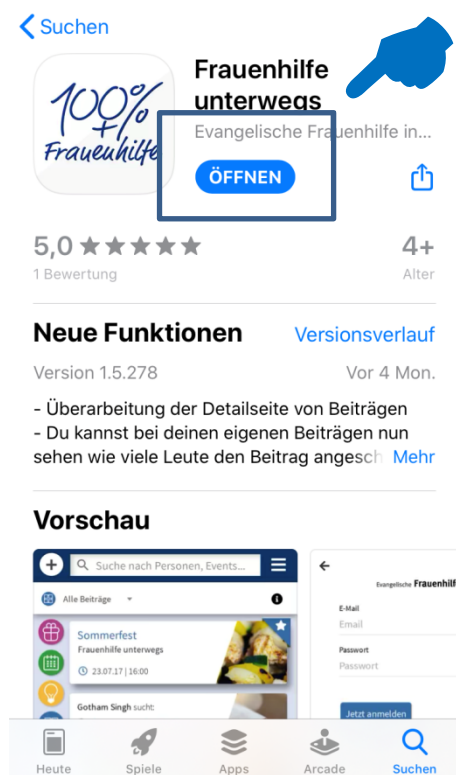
< Suchen

100% + Frauenhilfe

Frauenhilfe unterwegs

Evangelische Frauenhilfe in...

ÖFFNEN

5,0 ★★★★★
1 Bewertung

4+
Alter

Neue Funktionen

Versionsverlauf

Version 1.5.278

Vor 4 Mon.

- Überarbeitung der Detailseite von Beiträgen
- Du kannst bei deinen eigenen Beiträgen nun sehen wie viele Leute den Beitrag angesch Mehr

Vorschau

Suche nach Personen, Events...

Alle Beiträge

Sommerfest
Frauenhilfe unterwegs
23.07.17 | 16:00

Gotham Singh sucht:

Evangelische Frauenhilfe

E-Mail
Email

Passwort
Passwort

Jetzt anmelden

Heute
Spiele
Apps
Arcade
Suchen